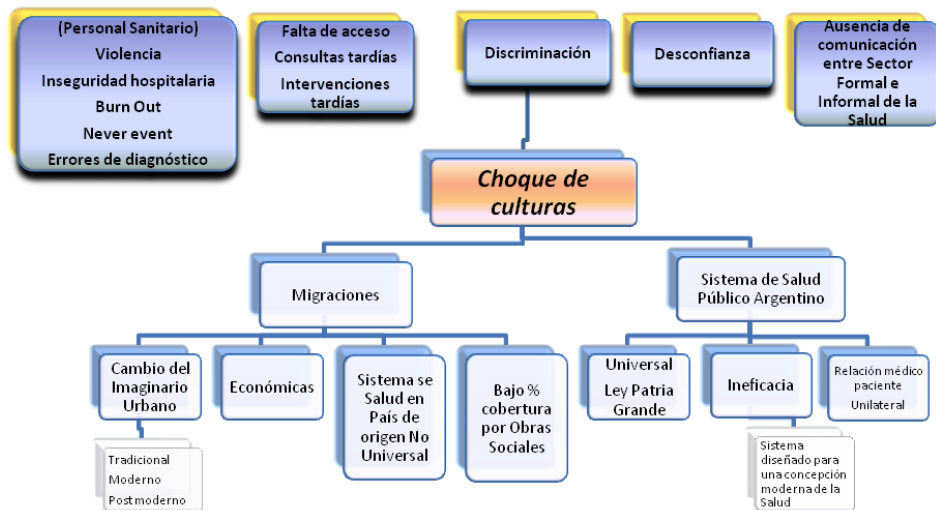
(Personal Sanitario)
Violencia
Inseguridad hospitalaria
Burn Out
Never event
Errores de diagnóstico

Falta de acceso
Consultas tardías
Intervenciones tardías

Discriminación

Desconfianza

Ausencia de comunicación entre Sector Formal e Informal de la Salud

Choque de culturas

Migraciones

Sistema de Salud Público Argentino

Cambio del Imaginario Urbano

Tradicional
Moderno
Post moderno

Económicas

Sistema se Salud en País de origen No Universal

Bajo % cobertura por Obras Sociales

Universal
Ley Patria Grande

Ineficacia

Sistema diseñado para una concepción moderna de la Salud

Relación médico paciente
Unilateral